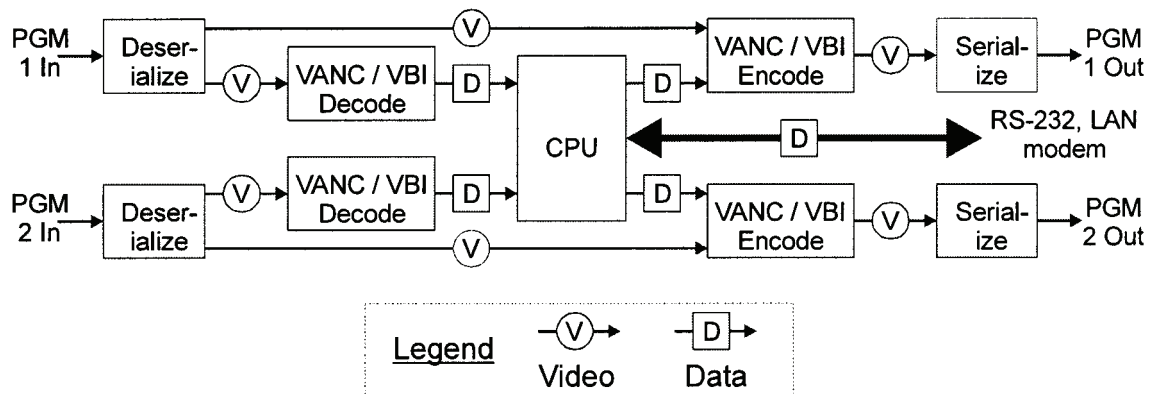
PGM 1 In

Deserialize

V

V

VANC / VBI Decode

D

CPU

D

VANC / VBI Encode

V

Serialize

PGM 1 Out

D

RS-232, LAN modem

PGM 2 In

Deserialize

V

VANC / VBI Decode

D

D

VANC / VBI Encode

V

Serialize

PGM 2 Out

V

Legend

V

Video

D

Data